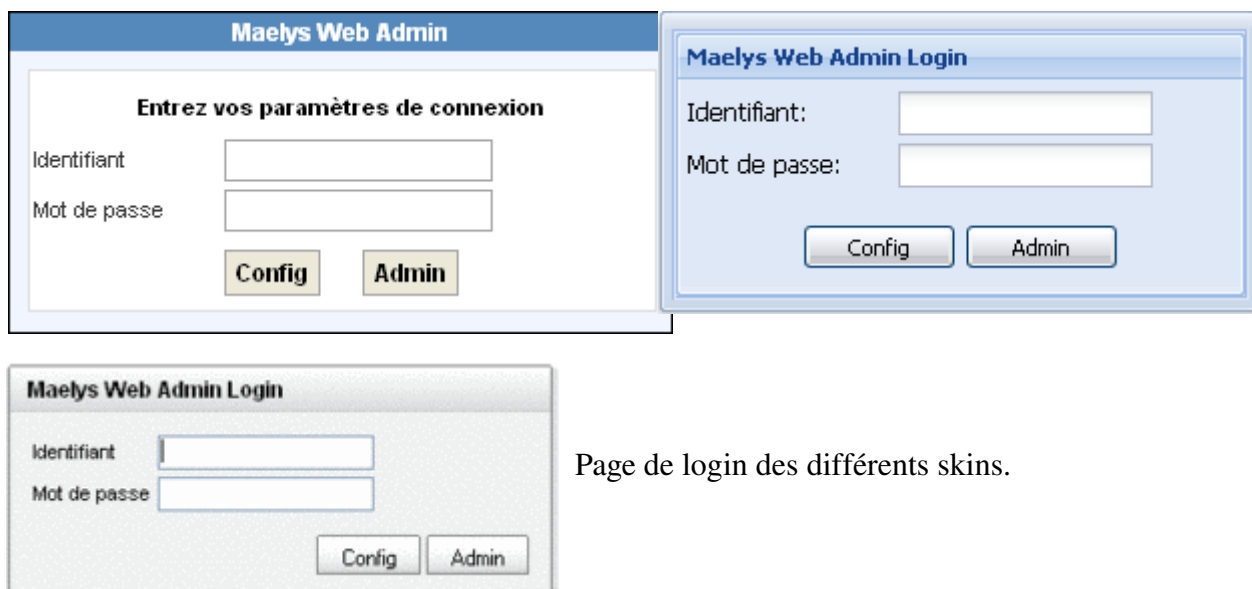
Maelys Web Admin

Entrez vos paramètres de connexion

Identifiant

Mot de passe

Config Admin

Maelys Web Admin Login

Identifiant:

Mot de passe:

Config Admin

Maelys Web Admin Login

Identifiant

Mot de passe

Config Admin

Page de login des différents skins.